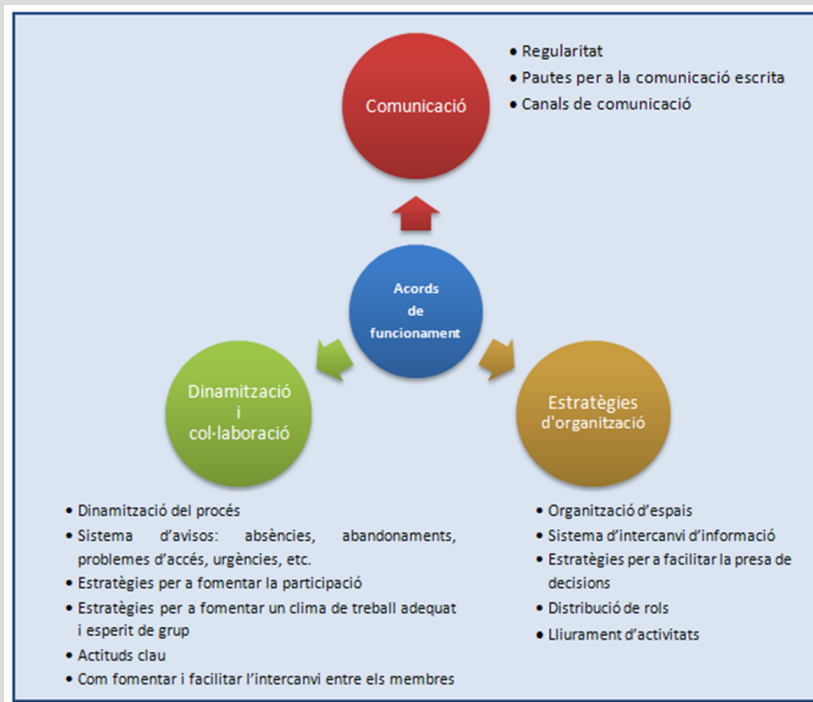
Comunicació

• Regularitat
• Pautes per a la comunicació escrita
• Canals de comunicació

Acords de funcionament

Dinamització i col·laboració

Estratègies d'organització

• Dinamització del procés
• Sistema d'avisos: absències, abandonaments, problemes d'accés, urgències, etc.
• Estratègies per a fomentar la participació
• Estratègies per a fomentar un clima de treball adequat i esperit de grup
• Actituds clau
• Com fomentar i facilitar l'intercanvi entre els membres

• Organització d'espais
• Sistema d'intercanvi d'informació
• Estratègies per a facilitar la presa de decisions
• Distribució de rols
• Lliurament d'activitats